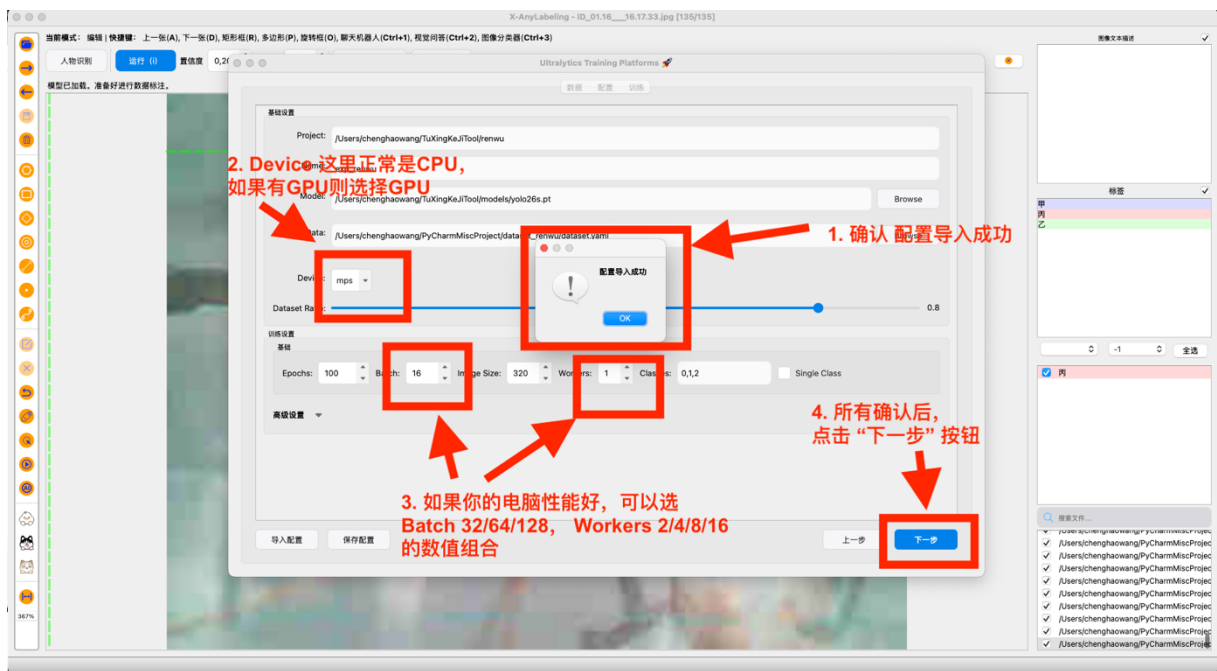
X-AnyLabeling - ID_01.16___16.17.33.jpg [135/135]

当前模式：编辑 | 快捷键：上一张(A), 下一张(D), 矩形框(R), 多边形(P), 旋转框(O), 聊天机器人(Ctrl+1), 视觉问答(Ctrl+2), 图像分类器(Ctrl+3)

人物识别 运行 (i) 置信度 0,2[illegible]

模型已加载。准备好进行数据标注。

Ultralytics Training Platforms 🚀

数据 配置 训练

基础设置

Project: /Users/chenghaowang/TuXingKeJiTool/renwu

Name: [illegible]renwu

Model: /Users/chenghaowang/TuXingKeJiTool/models/yolo26s.pt Browse

Data: /Users/chenghaowang/PyCharmMiscProject/data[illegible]renwu/dataset.yaml

Device: mps

Dataset Ra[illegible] 0.8

配置导入成功

OK

训练设置

基础

Epochs: 100 Batch: 16 Image Size: 320 Workers: 1 Classes: 0,1,2 Single Class

高级设置

导入配置 保存配置 上一步 下一步

2. Device 这里正常是CPU，如果有GPU则选择GPU

1. 确认 配置导入成功

4. 所有确认后，点击 "下一步" 按钮

3. 如果你的电脑性能好，可以选 Batch 32/64/128， Workers 2/4/8/16 的数值组合

图像文本描述

标签

甲
丙
乙

-1 全选

丙

搜索文件...

/Users/chenghaowang/PyCharmMiscProjec
/Users/chenghaowang/PyCharmMiscProjec
/Users/chenghaowang/PyCharmMiscProjec
/Users/chenghaowang/PyCharmMiscProjec
/Users/chenghaowang/PyCharmMiscProjec
/Users/chenghaowang/PyCharmMiscProjec
/Users/chenghaowang/PyCharmMiscProjec
/Users/chenghaowang/PyCharmMiscProjec
/Users/chenghaowang/PyCharmMiscProjec
/Users/chenghaowang/PyCharmMiscProjec

367%